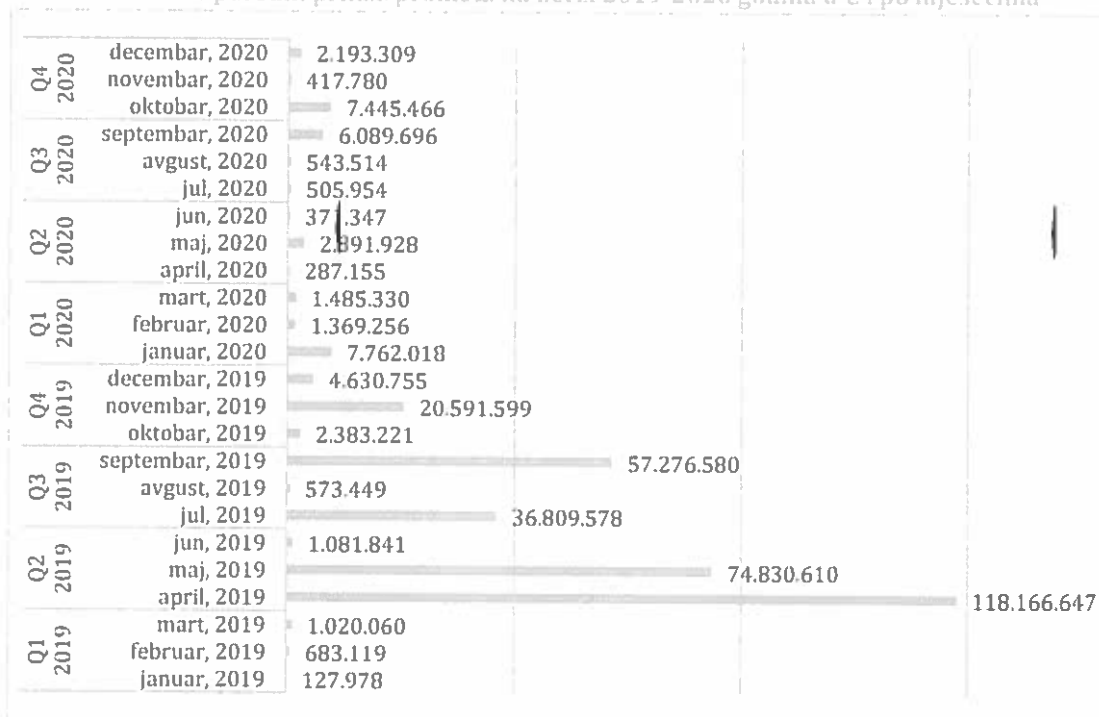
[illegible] 2019-2020 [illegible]

Q4 2020
decembar, 2020 2.193.309
novembar, 2020 417.780
oktobar, 2020 7.445.466

Q3 2020
septembar, 2020 6.089.696
avgust, 2020 543.514
jul, 2020 505.954

Q2 2020
jun, 2020 371.347
maj, 2020 2.891.928
april, 2020 287.155

Q1 2020
mart, 2020 1.485.330
februar, 2020 1.369.256
januar, 2020 7.762.018

Q4 2019
decembar, 2019 4.630.755
novembar, 2019 20.591.599
oktobar, 2019 2.383.221

Q3 2019
septembar, 2019 57.276.580
avgust, 2019 573.449
jul, 2019 36.809.578

Q2 2019
jun, 2019 1.081.841
maj, 2019 74.830.610
april, 2019 118.166.647

Q1 2019
mart, 2019 1.020.060
februar, 2019 683.119
januar, 2019 127.978